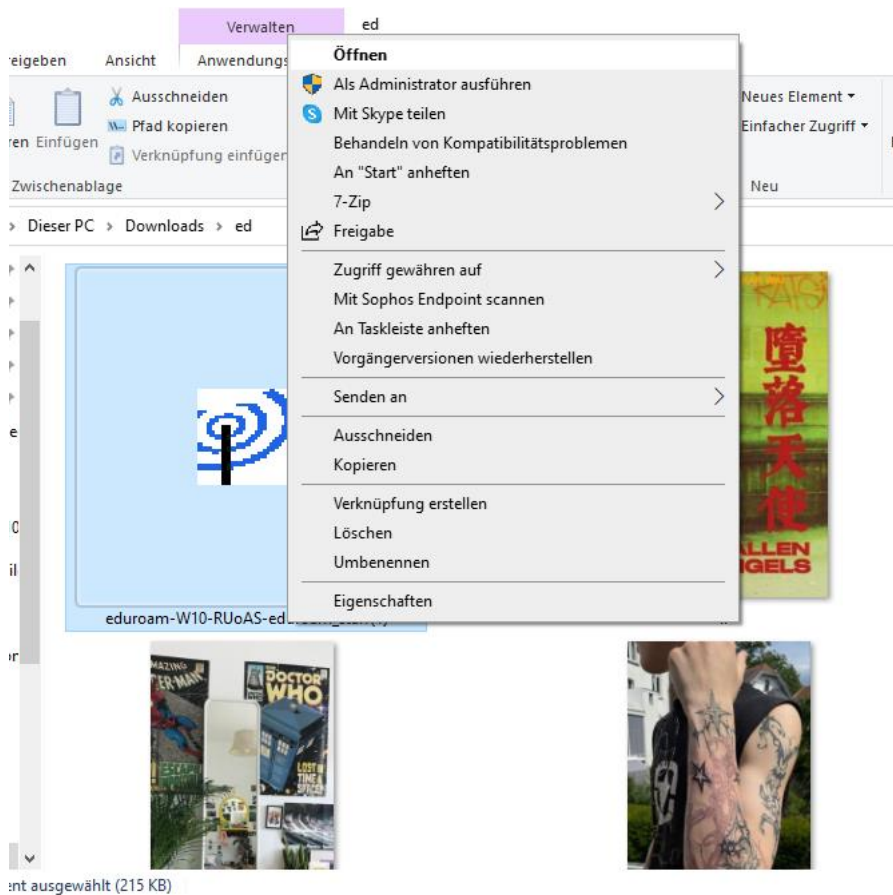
Verwalten
ed
eigeben
Ansicht
Anwendungs
Ausschneiden
Pfad kopieren
Verknüpfung einfügen
en Einfügen
Zwischenablage
Neues Element ▾
Einfacher Zugriff ▾
Neu
› Dieser PC › Downloads › ed

Öffnen
Als Administrator ausführen
Mit Skype teilen
Behandeln von Kompatibilitätsproblemen
An "Start" anheften
7-Zip
Freigabe
Zugriff gewähren auf
Mit Sophos Endpoint scannen
An Taskleiste anheften
Vorgängerversionen wiederherstellen
Senden an
Ausschneiden
Kopieren
Verknüpfung erstellen
Löschen
Umbenennen
Eigenschaften

eduroam-W10-RUoAS-ed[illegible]

墮落天使
ALLEN
NGELS

DOCTOR
WHO

ent ausgewählt (215 KB)